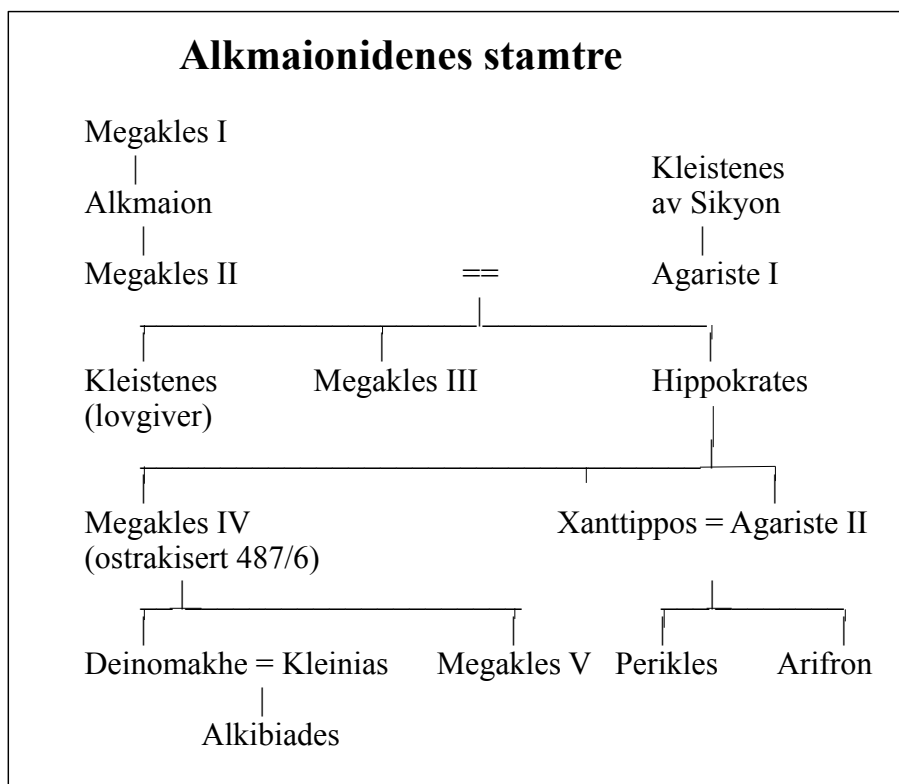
Alkmaionidenes stamtre

Megakles I
|
Alkmaion
|
Megakles II == Agariste I

Kleistenes av Sikyon
|
Agariste I

Kleistenes (lovgiver)
Megakles III
Hippokrates

Megakles IV (ostrakisert 487/6)
Xanttippos = Agariste II

Deinomakhe = Kleinias
Megakles V
Perikles
Arifron

Alkibiades